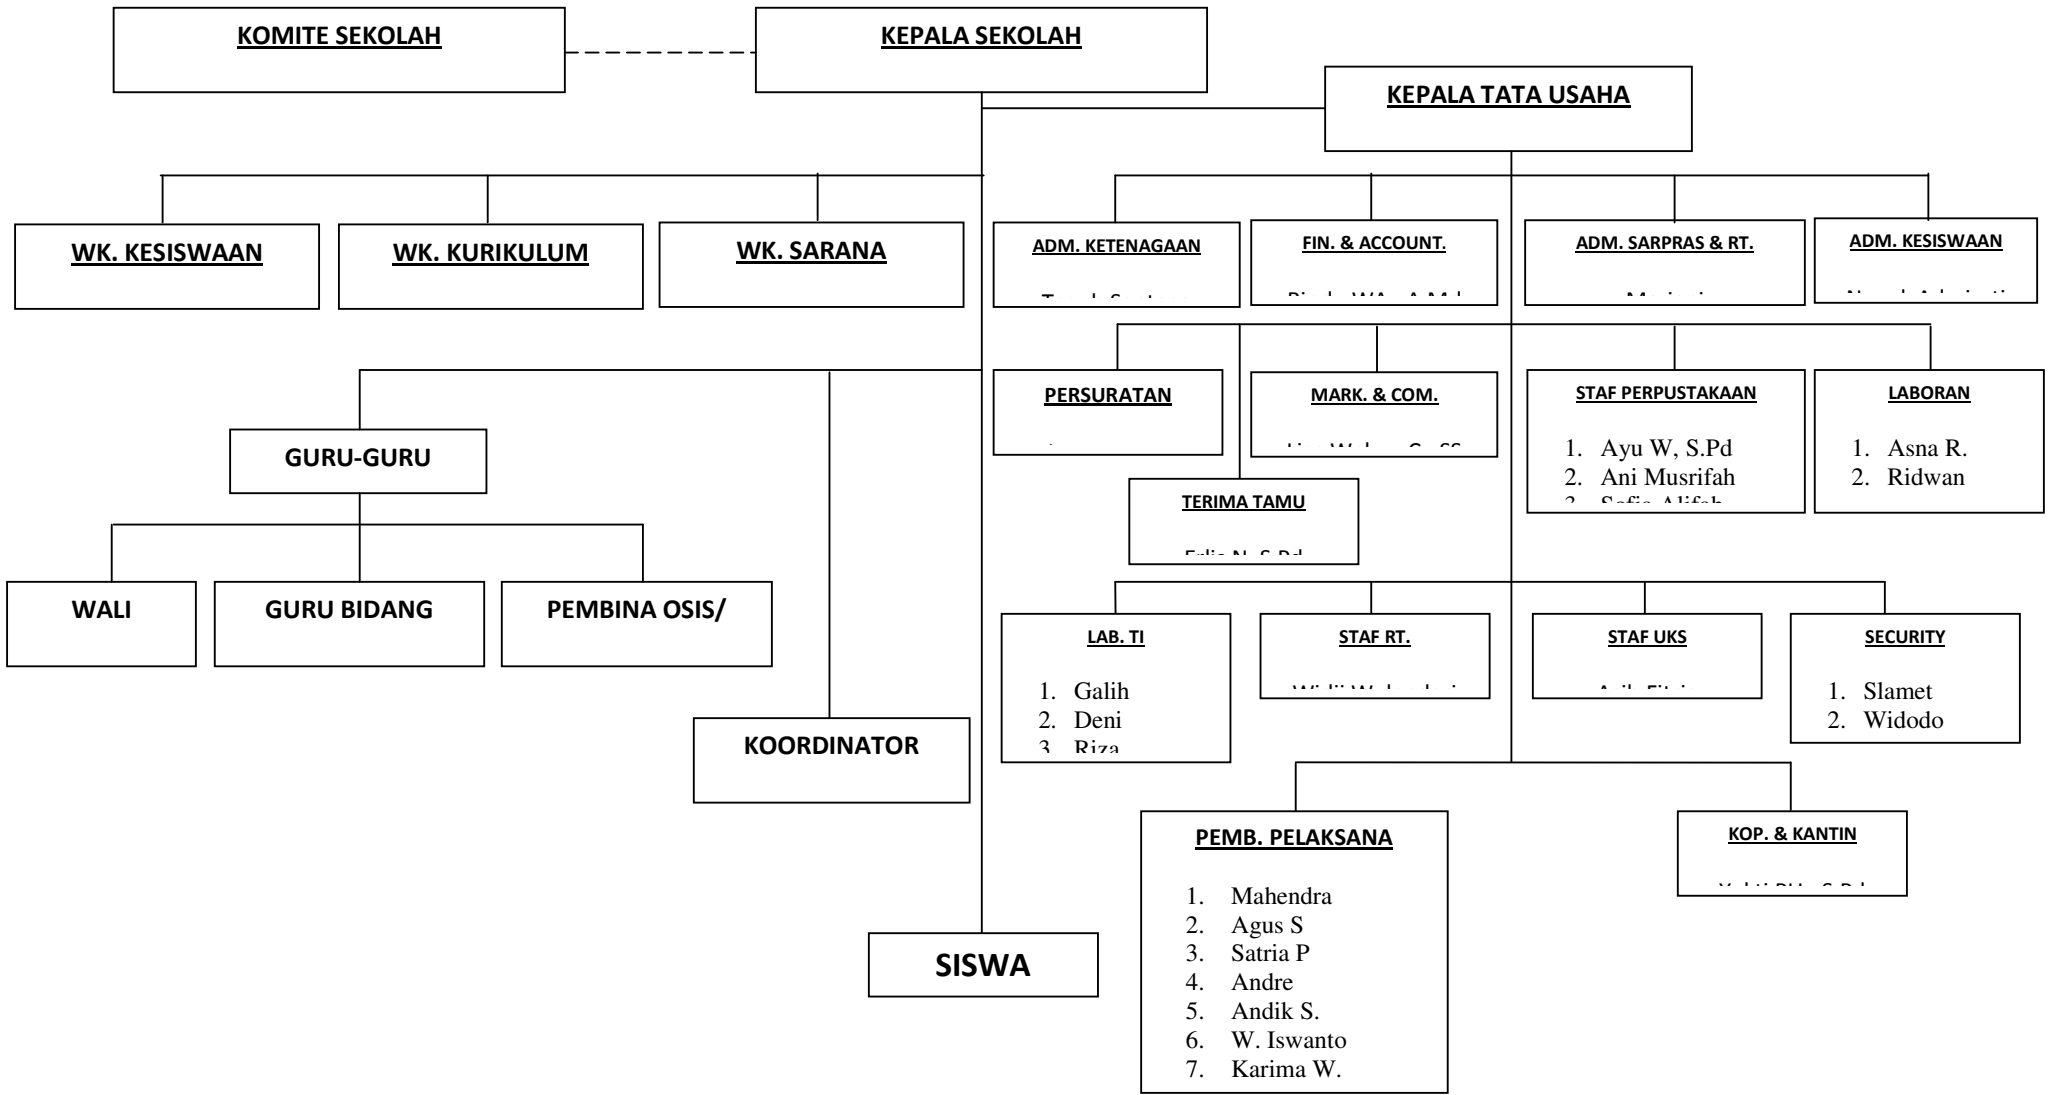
KOMITE SEKOLAH

KEPALA SEKOLAH

KEPALA TATA USAHA

WK. KESISWAAN

WK. KURIKULUM

WK. SARANA

ADM. KETENAGAAN

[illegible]

FIN. & ACCOUNT.

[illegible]

ADM. SARPRAS & RT.

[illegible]

ADM. KESISWAAN

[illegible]

PERSURATAN

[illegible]

MARK. & COM.

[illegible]

STAF PERPUSTAKAAN

1. Ayu W, S.Pd
2. Ani Musrifah
3. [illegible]

LABORAN

1. Asna R.
2. Ridwan

GURU-GURU

TERIMA TAMU

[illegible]

WALI

GURU BIDANG

PEMBINA OSIS/

LAB. TI

1. Galih
2. Deni
3. Riza

STAF RT.

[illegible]

STAF UKS

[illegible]

SECURITY

1. Slamet
2. Widodo

KOORDINATOR

PEMB. PELAKSANA

1. Mahendra
2. Agus S
3. Satria P
4. Andre
5. Andik S.
6. W. Iswanto
7. Karima W.

KOP. & KANTIN

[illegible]

SISWA